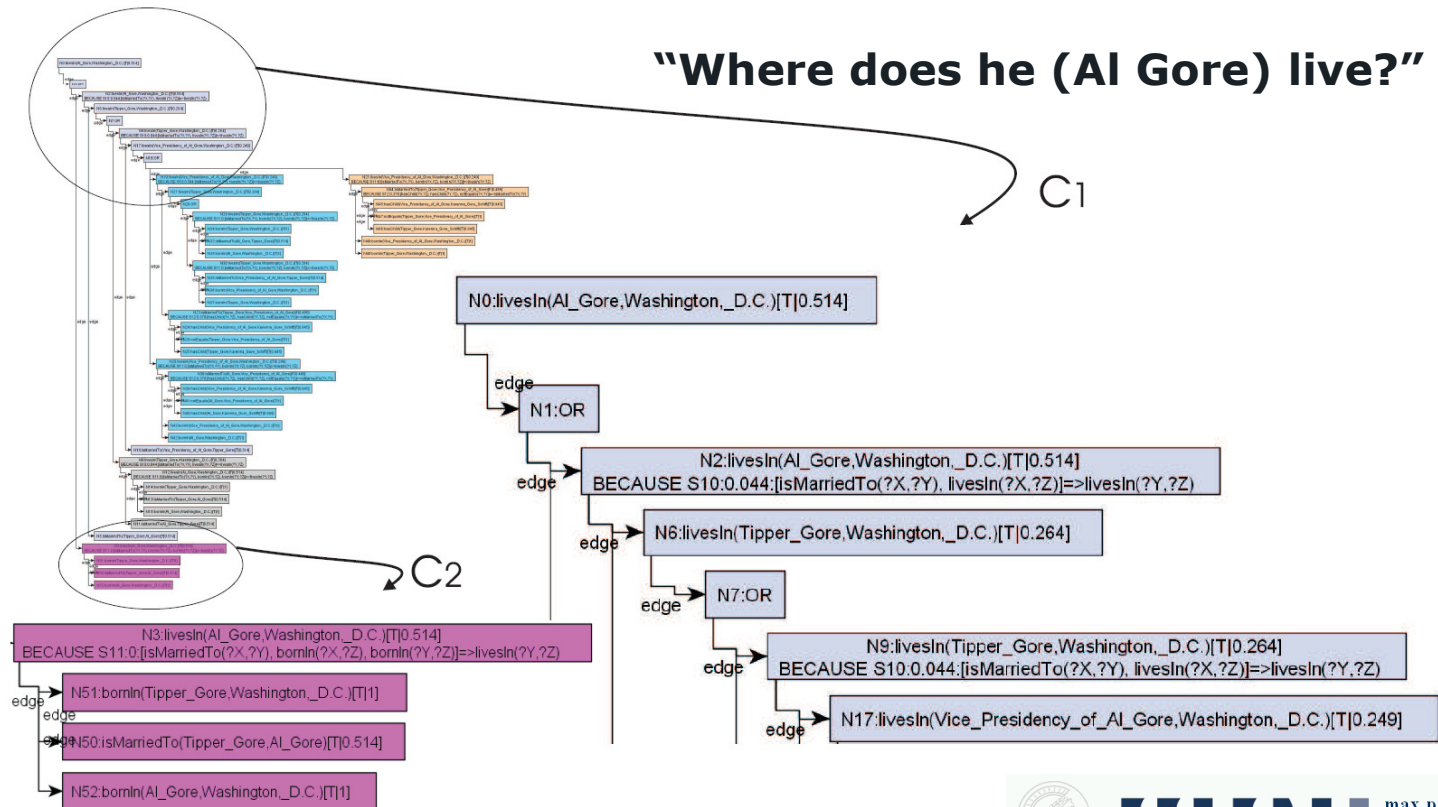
"Where does he (Al Gore) live?"

C1

N0:livesIn(Al_Gore,Washington,_D.C.)[T|0.514]

edge

N1:OR

edge

N2:livesIn(Al_Gore,Washington,_D.C.)[T|0.514]
BECAUSE S10:0.044:[isMarriedTo(?X,?Y), livesIn(?X,?Z)]=>livesIn(?Y,?Z)

edge

N6:livesIn(Tipper_Gore,Washington,_D.C.)[T|0.264]

edge

N7:OR

edge

N9:livesIn(Tipper_Gore,Washington,_D.C.)[T|0.264]
BECAUSE S10:0.044:[isMarriedTo(?X,?Y), livesIn(?X,?Z)]=>livesIn(?Y,?Z)

edge

N17:livesIn(Vice_Presidency_of_Al_Gore,Washington,_D.C.)[T|0.249]

C2

N3:livesIn(Al_Gore,Washington,_D.C.)[T|0.514]
BECAUSE S11:0:[isMarriedTo(?X,?Y), bornIn(?X,?Z), bornIn(?Y,?Z)]=>livesIn(?Y,?Z)

edge

N51:bornIn(Tipper_Gore,Washington,_D.C.)[T|1]

edge

edge

N50:isMarriedTo(Tipper_Gore,Al_Gore)[T|0.514]

N52:bornIn(Al_Gore,Washington,_D.C.)[T|1]

max p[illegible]